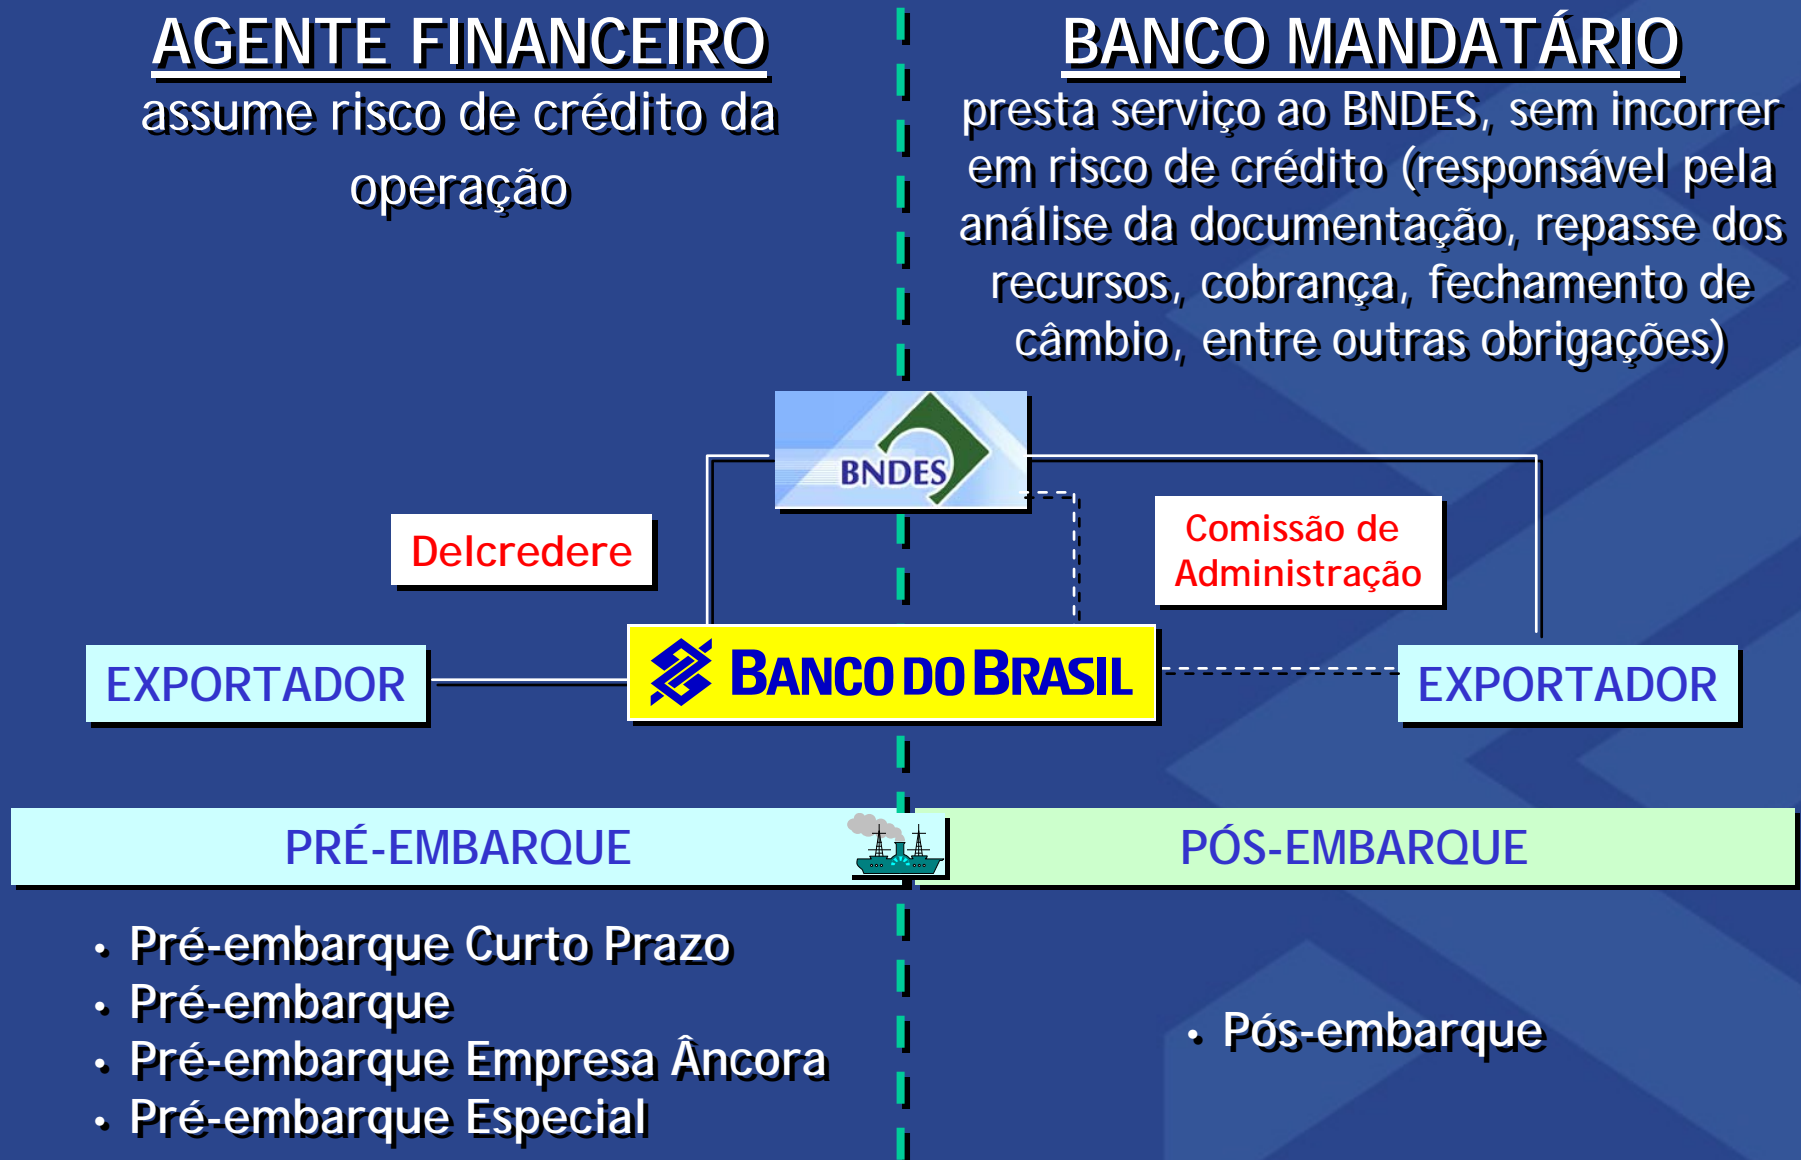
AGENTE FINANCEIRO

assume risco de crédito da operação

BANCO MANDATÁRIO

presta serviço ao BNDES, sem incorrer em risco de crédito (responsável pela análise da documentação, repasse dos recursos, cobrança, fechamento de câmbio, entre outras obrigações)

BNDES

Delcredere

Comissão de Administração

EXPORTADOR

BANCO DO BRASIL

EXPORTADOR

PRÉ-EMBARQUE

PÓS-EMBARQUE

• Pré-embarque Curto Prazo
• Pré-embarque
• Pré-embarque Empresa Âncora
• Pré-embarque Especial

• Pós-embarque